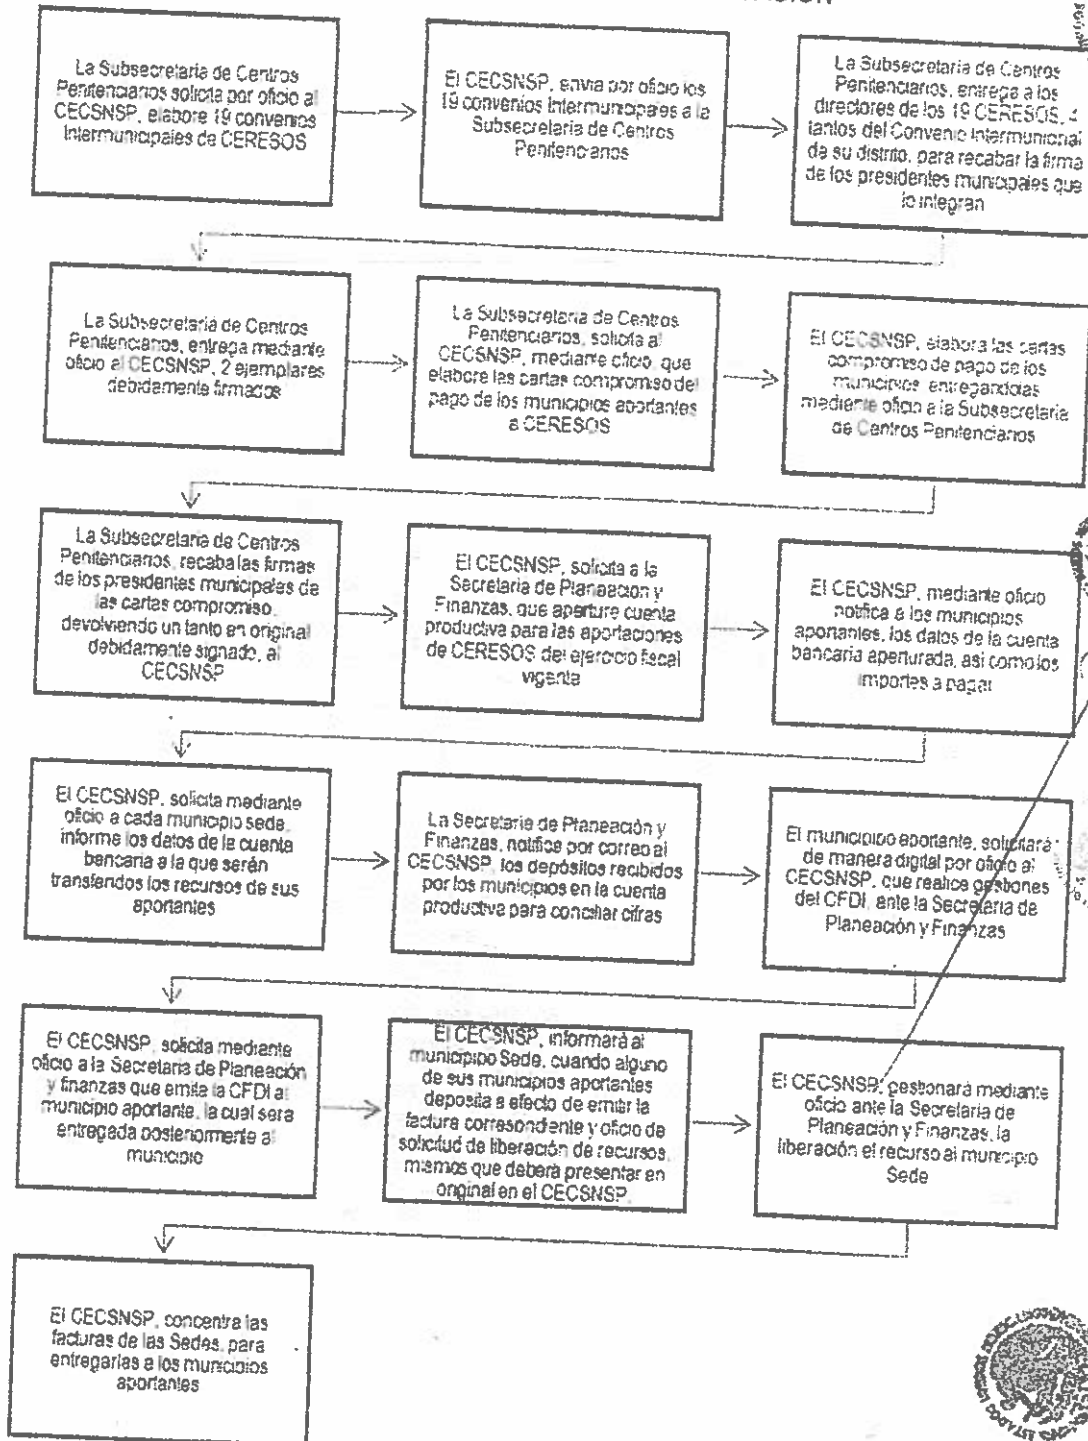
La Subsecretaria de Centros Penitenciarios solicita por oficio al CECSNSP, elabore 19 convenios Intermunicipales de CERESOS

El CECSNSP, envia por oficio los 19 convenios Intermunicipales a la Subsecretaria de Centros Penitenciarios

La Subsecretaria de Centros Penitenciarios, entrega a los directores de los 19 CERESOS, 4 tantos del Convenio Intermunicipal de su distrito, para recabar la firma de los presidentes municipales que lo integran

La Subsecretaria de Centros Penitenciarios, entrega mediante oficio al CECSNSP, 2 ejemplares debidamente firmados

La Subsecretaria de Centros Penitenciarios, solicita al CECSNSP, mediante oficio, que elabore las cartas compromiso del pago de los municipios aportantes a CERESOS

El CECSNSP, elabora las cartas compromiso de pago de los municipios, entregandolas mediante oficio a la Subsecretaria de Centros Penitenciarios

La Subsecretaria de Centros Penitenciarios, recaba las firmas de los presidentes municipales de las cartas compromiso, devolviendo un tanto en original debidamente signado, al CECSNSP

El CECSNSP, solicita a la Secretaria de Planeacion y Finanzas, que aperture cuenta productiva para las aportaciones de CERESOS del ejercicio fiscal vigente

El CECSNSP, mediante oficio notifica a los municipios aportantes, los datos de la cuenta bancaria aperturada, asi como los importes a pagar

El CECSNSP, solicita mediante oficio a cada municipio sede, informe los datos de la cuenta bancaria a la que serán transferidos los recursos de sus aportantes

La Secretaria de Planeación y Finanzas, notifica por correo al CECSNSP, los depósitos recibidos por los municipios en la cuenta productiva para conciliar cifras

El municipio aportante, solicitará de manera digital por oficio al CECSNSP, que realice gestiones del CFDI, ante la Secretaria de Planeación y Finanzas

El CECSNSP, solicita mediante oficio a la Secretaria de Planeación y finanzas que emita la CFDI al municipio aportante, la cual sera entregada posteriormente al municipio

El CECSNSP, informará al municipio Sede, cuando alguno de sus municipios aportantes deposita a efecto de emitir la factura correspondiente y oficio de solicitud de liberación de recursos, mismos que deberá presentar en original en el CECSNSP.

El CECSNSP, gestionará mediante oficio ante la Secretaria de Planeación y Finanzas, la liberación el recurso al municipio Sede

El CECSNSP, concentra las facturas de las Sedes, para entregarlas a los municipios aportantes